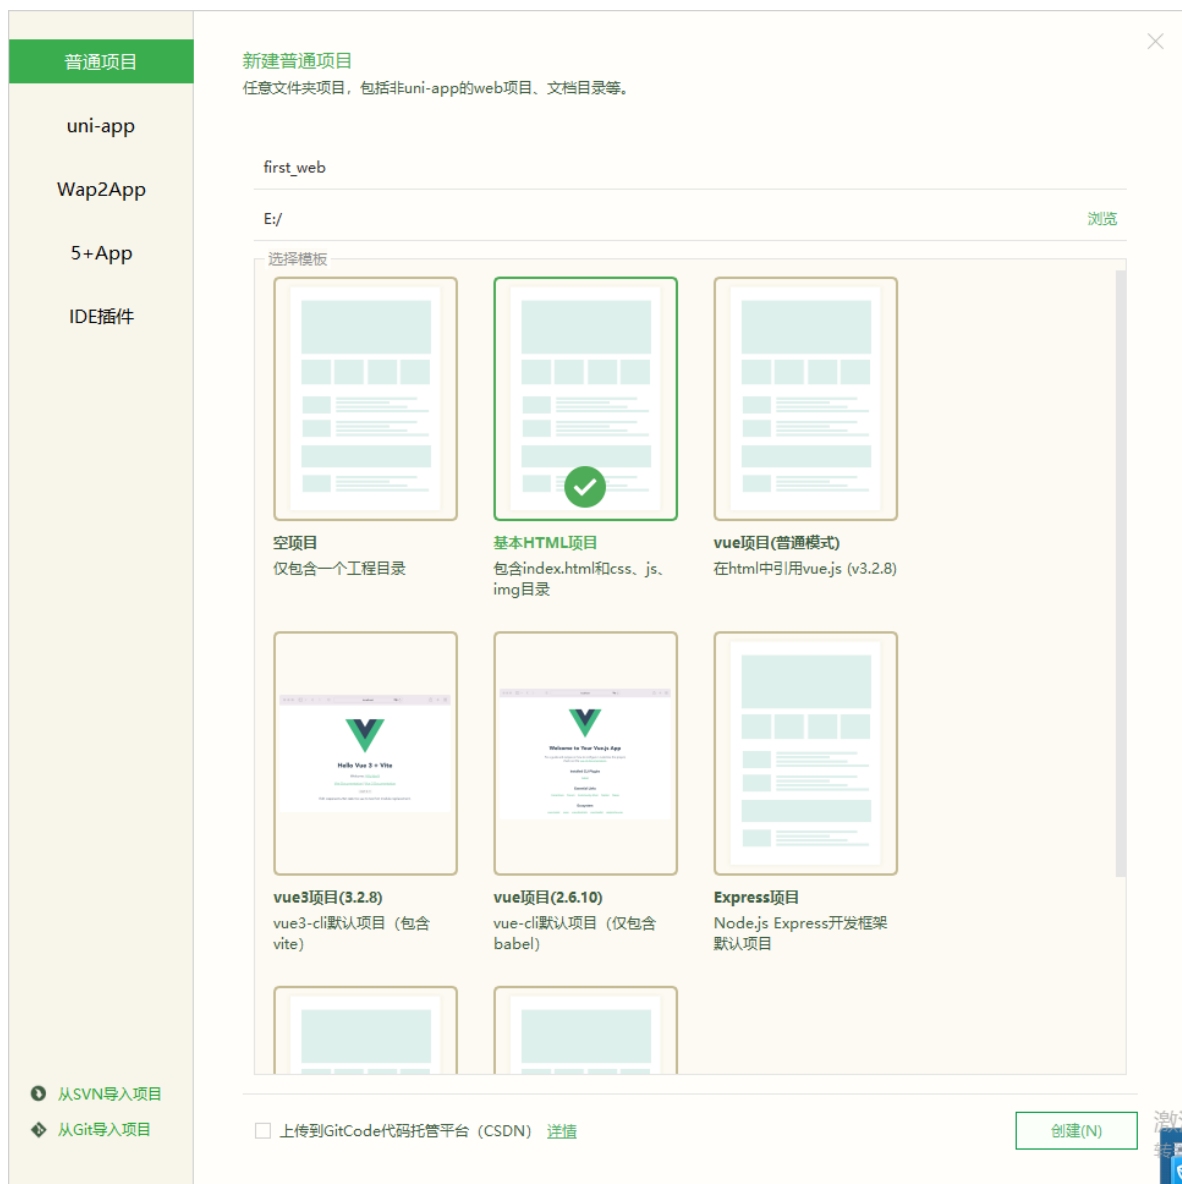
普通项目

uni-app

Wap2App

5+App

IDE插件

新建普通项目
任意文件夹项目，包括非uni-app的web项目、文档目录等。

first_web

E:/

浏览

选择模板

空项目
仅包含一个工程目录

基本HTML项目
包含index.html和css、js、img目录

vue项目(普通模式)
在html中引用vue.js (v3.2.8)

Hello Vue 3 + Vite

Welcome to Your Vue.js App

vue3项目(3.2.8)
vue3-cli默认项目（包含vite）

vue项目(2.6.10)
vue-cli默认项目（仅包含babel）

Express项目
Node.js Express开发框架默认项目

从SVN导入项目

从Git导入项目

上传到GitCode代码托管平台（CSDN） 详情

创建(N)